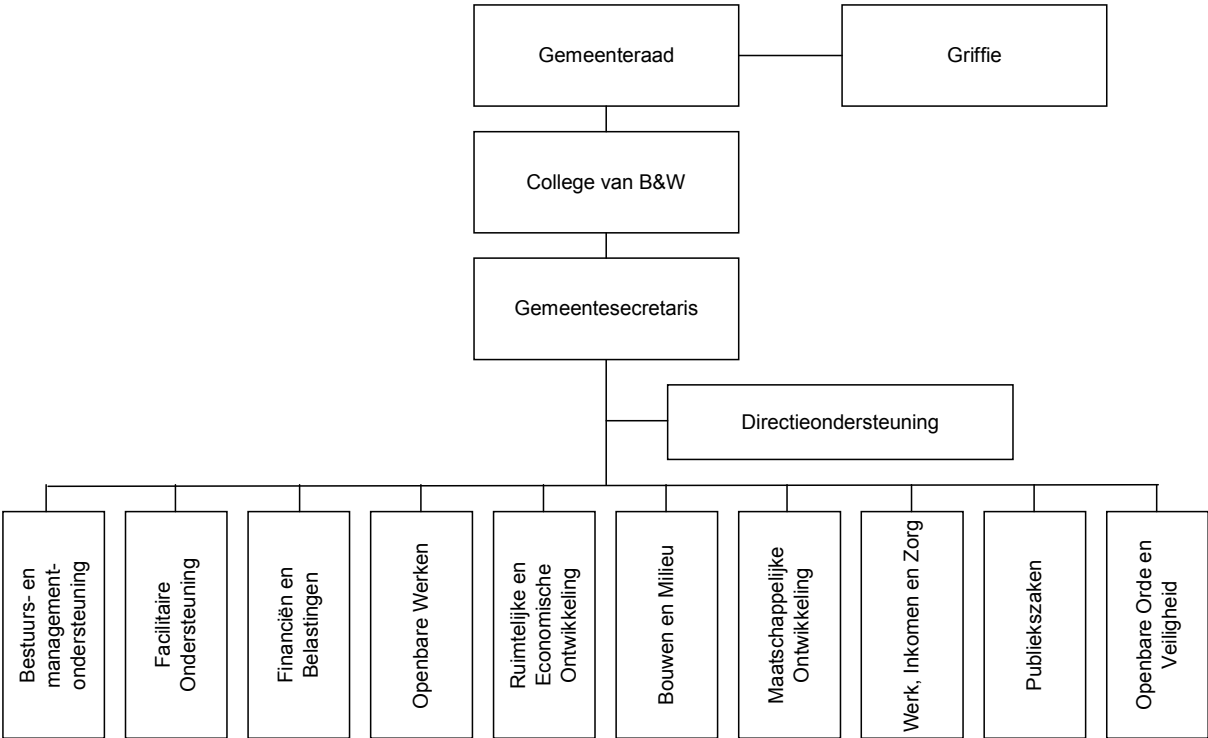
Gemeenteraad

Griffie

College van B&W

Gemeentesecretaris

Directieondersteuning

Bestuurs- en management-ondersteuning

Facilitaire Ondersteuning

Financiën en Belastingen

Openbare Werken

Ruimtelijke en Economische Ontwikkeling

Bouwen en Milieu

Maatschappelijke Ontwikkeling

Werk, Inkomen en Zorg

Publiekszaken

Openbare Orde en Veiligheid